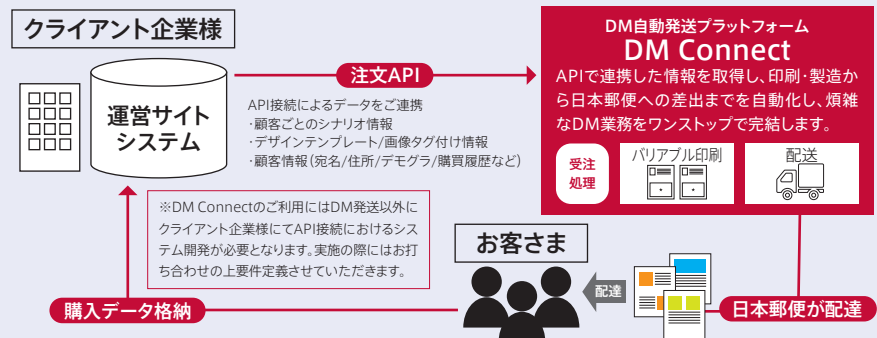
クライアント企業様

運営サイトシステム

注文API

API接続によるデータをご連携
・顧客ごとのシナリオ情報
・デザインテンプレート/画像タグ付け情報
・顧客情報（宛名/住所/デモグラ/購買履歴など）

DM自動発送プラットフォーム
DM Connect

APIで連携した情報を取得し、印刷・製造から日本郵便への差出までを自動化し、煩雑なDM業務をワンストップで完結します。

受注処理

バリアブル印刷

配送

※DM Connectのご利用にはDM発送以外にクライアント企業様にてAPI接続におけるシステム開発が必要となります。実施の際にはお打ち合わせの上要件定義させていただきます。

お客さま

配達

日本郵便が配達

購入データ格納